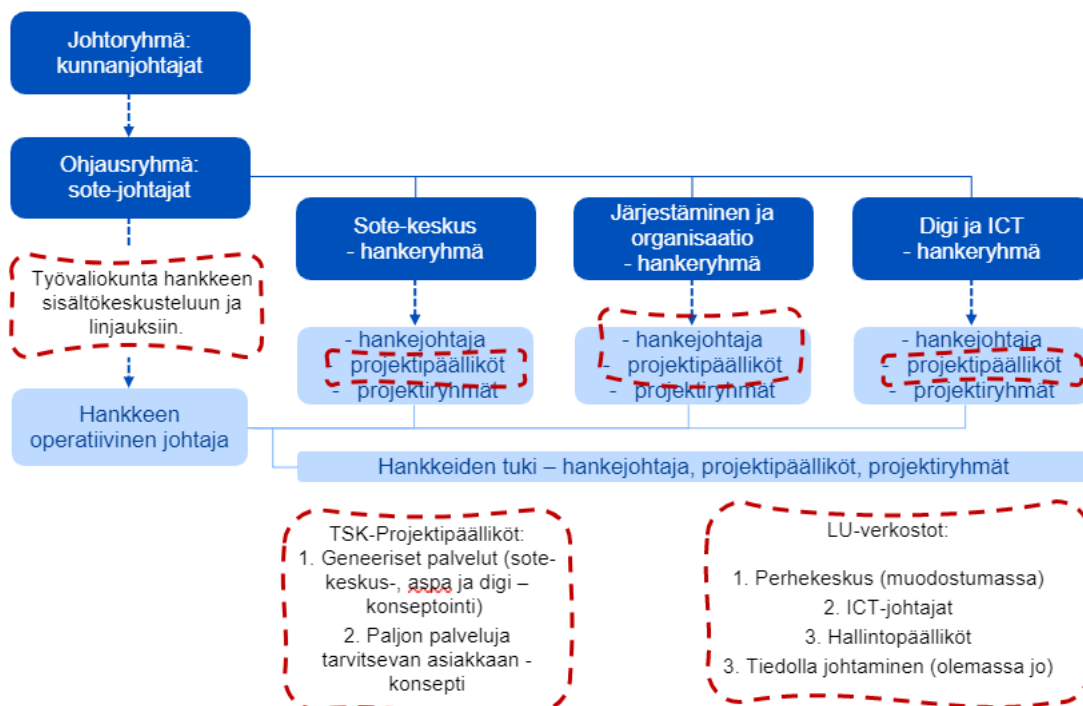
Johtoryhmä: kunnanjohtajat

Ohjausryhmä: sote-johtajat

Sote-keskus - hankeryhmä

Järjestäminen ja organisaatio - hankeryhmä

Digi ja ICT - hankeryhmä

Työvaliokunta hankkeen sisältökeskusteluun ja linjauksiin.

- hankejohtaja
- projektipäälliköt
- projektiryhmät

- hankejohtaja
- projektipäälliköt
- projektiryhmät

- hankejohtaja
- projektipäälliköt
- projektiryhmät

Hankkeen operatiivinen johtaja

Hankkeiden tuki – hankejohtaja, projektipäälliköt, projektiryhmät

TSK-Projektipäälliköt:
1. Geneeriset palvelut (sote-keskus-, aspa ja digi – konseptointi)
2. Paljon palveluja tarvitsevan asiakkaan - konsepti

LU-verkostot:
1. Perhekeskus (muodostumassa)
2. ICT-johtajat
3. Hallintopäälliköt
3. Tiedolla johtaminen (olemassa jo)